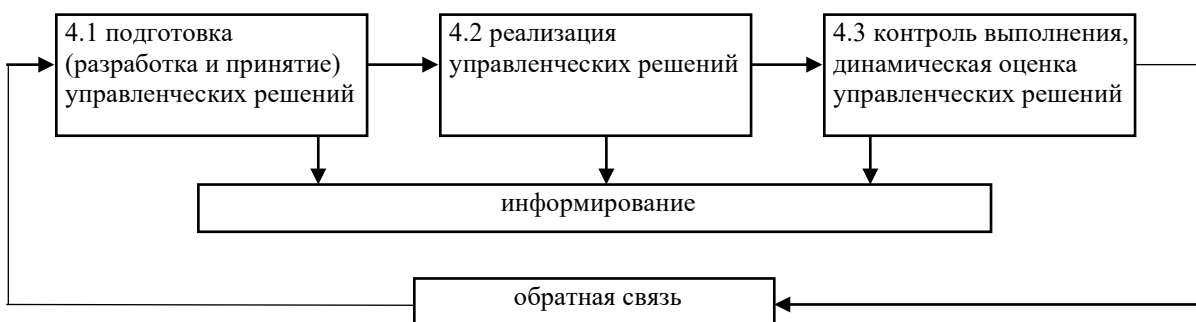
4.1 подготовка (разработка и принятие) управленческих решений

4.2 реализация управленческих решений

4.3 контроль выполнения, динамическая оценка управленческих решений

информирование

обратная связь